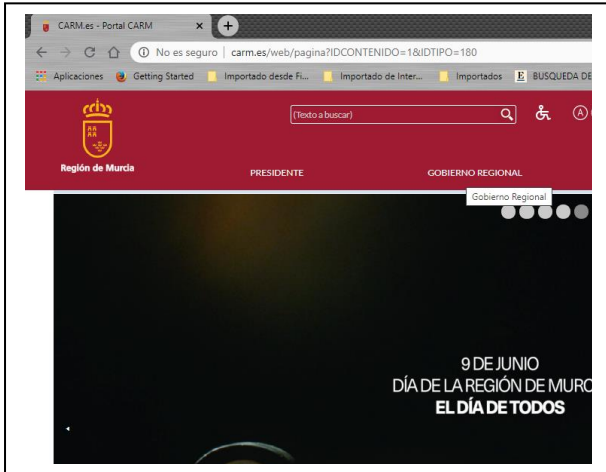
CARM.es - Portal CARM

No es seguro | carm.es/web/pagina?IDCONTENIDO=1&IDTIPO=180

Aplicaciones Getting Started Importado desde Fi... Importado de Inter... Importados BUSQUEDA DE

(Texto a buscar)

Región de Murcia

PRESIDENTE

GOBIERNO REGIONAL

Gobierno Regional

9 DE JUNIO
DÍA DE LA REGIÓN DE MURC
EL DÍA DE TODOS